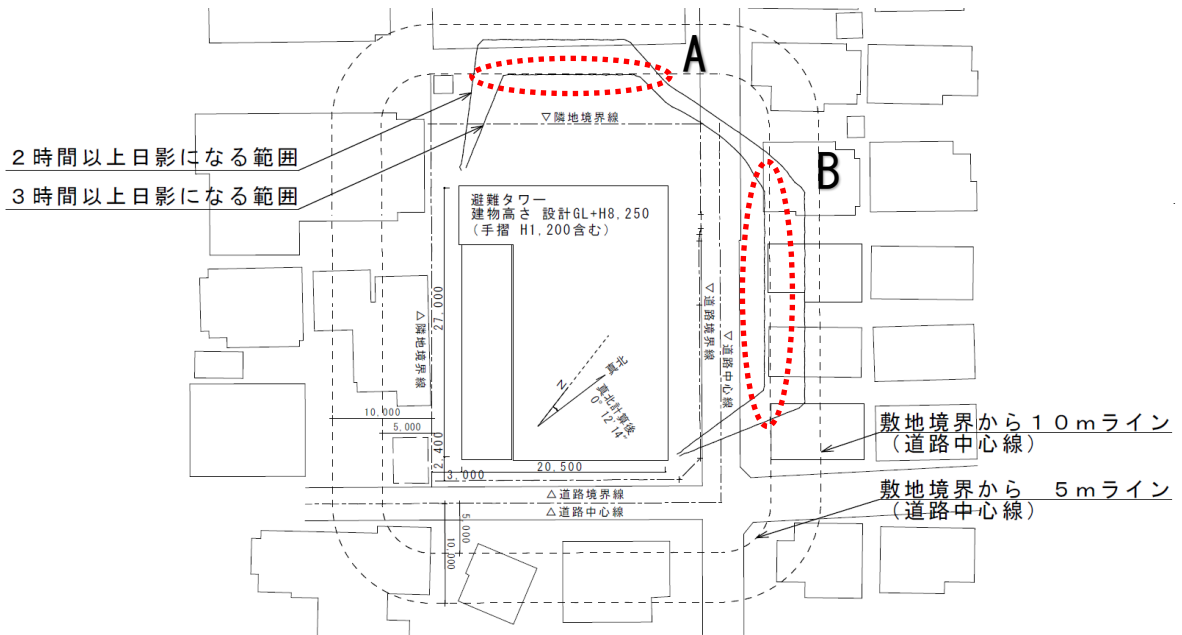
A

▽隣地境界線

B

２時間以上日影になる範囲

３時間以上日影になる範囲

避難タワー
建物高さ 設計GL+H8,250
（手摺 H1,200含む）

27,000

△隣地境界線

▽道路境界線

▽道路中心線

真北

N

真北計算値
0°12'14"

10,000

5,000

2,400

3,000

20,500

△道路境界線

△道路中心線

5,000

10,000

敷地境界から１０mライン
（道路中心線）

敷地境界から　５mライン
（道路中心線）